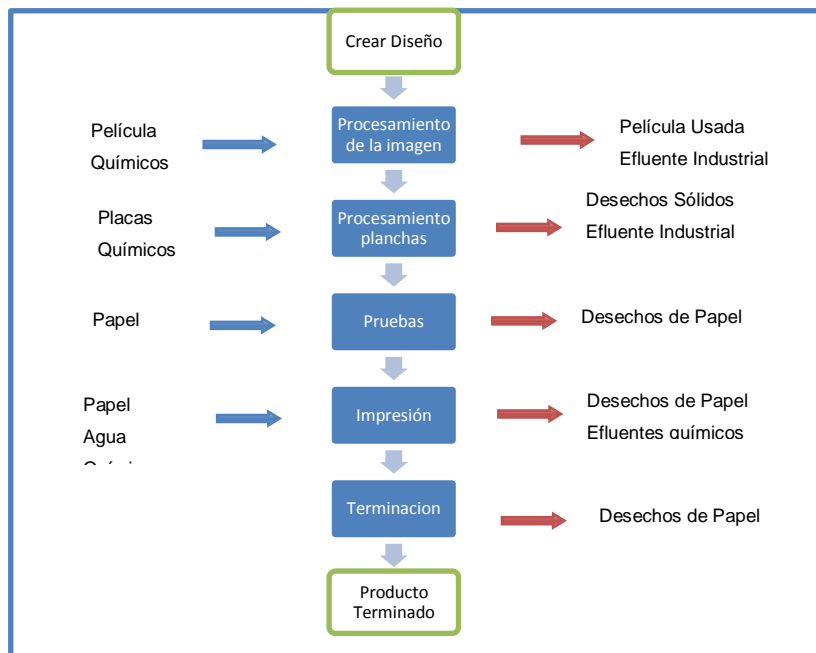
Crear Diseño

Película
Químicos

Procesamiento de la imagen

Película Usada
Efluente Industrial

Placas
Químicos

Procesamiento planchas

Desechos Sólidos
Efluente Industrial

Papel

Pruebas

Desechos de Papel

Papel
Agua
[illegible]

Impresión

Desechos de Papel
Efluentes químicos

Terminacion

Desechos de Papel

Producto Terminado